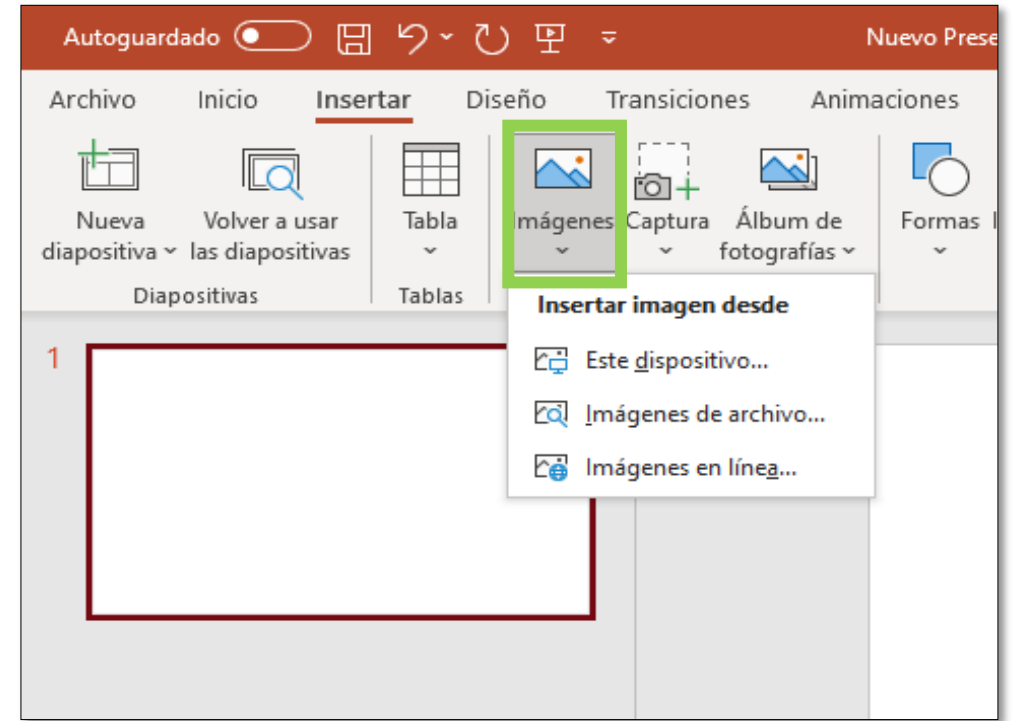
Autoguardado

Nuevo Prese

Archivo Inicio Insertar Diseño Transiciones Animaciones

Nueva diapositiva

Volver a usar las diapositivas

Diapositivas

Tabla

Tablas

Imágenes

Captura

Álbum de fotografías

Formas

Insertar imagen desde

Este dispositivo...

Imágenes de archivo...

Imágenes en línea...

1